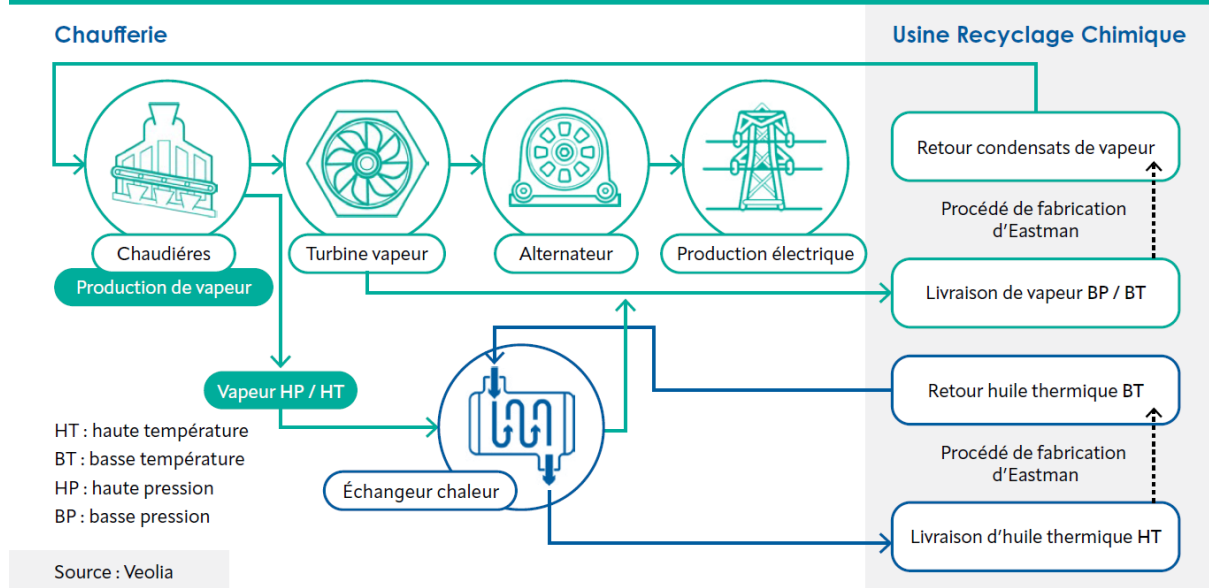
Chaufferie

Usine Recyclage Chimique

Chaudiéres

Production de vapeur

Turbine vapeur

Alternateur

Production électrique

Retour condensats de vapeur

Procédé de fabrication d'Eastman

Livraison de vapeur BP / BT

Vapeur HP / HT

Retour huile thermique BT

Procédé de fabrication d'Eastman

Échangeur chaleur

Livraison d'huile thermique HT

HT : haute température
BT : basse température
HP : haute pression
BP : basse pression

Source : Veolia